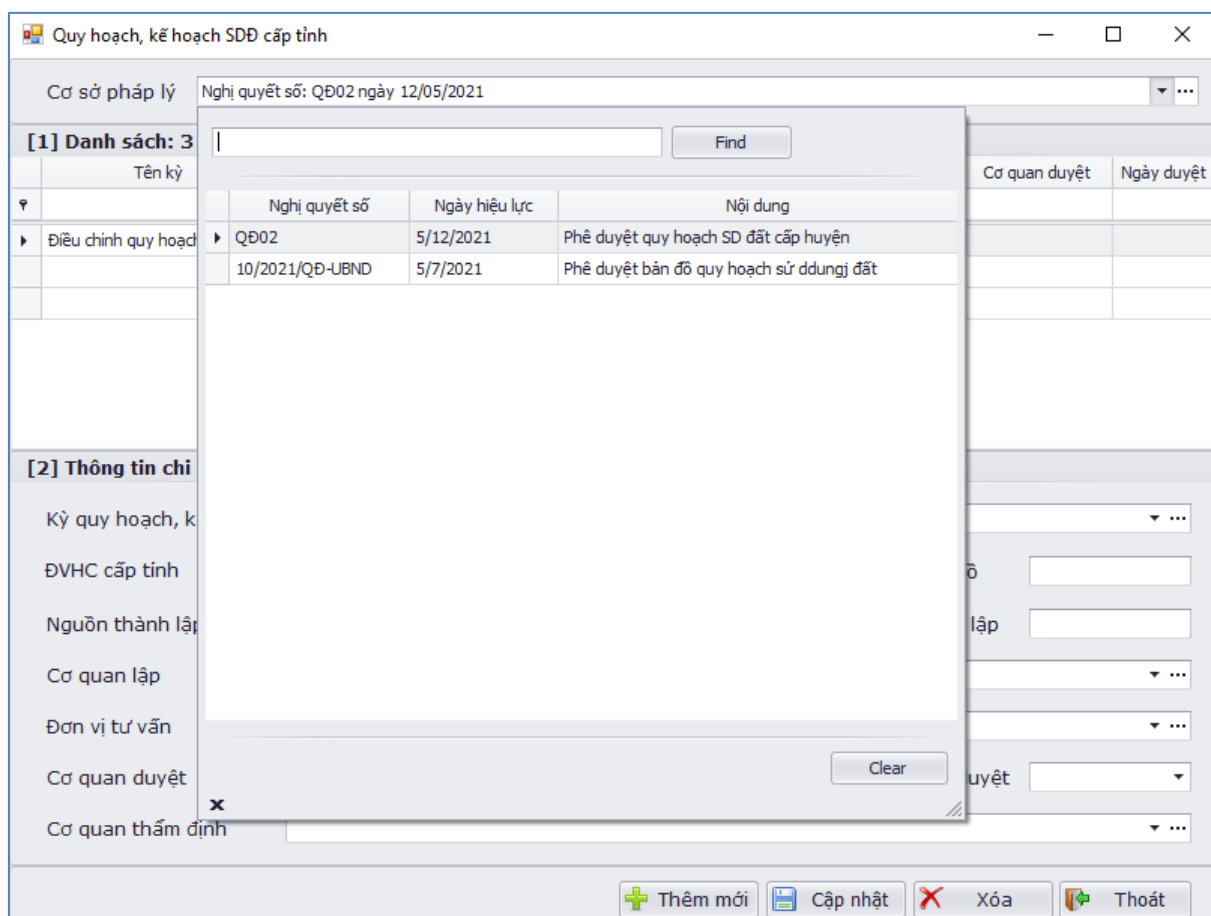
Quy hoạch, kế hoạch SDĐ cấp tỉnh

Cơ sở pháp lý
Nghị quyết số: QĐ02 ngày 12/05/2021

[1] Danh sách: 3

Tên kỳ
Cơ quan duyệt
Ngày duyệt

Điều chỉnh quy hoạch

Find

| Nghị quyết số | Ngày hiệu lực | Nội dung |
|---|---|---|
| QĐ02 | 5/12/2021 | Phê duyệt quy hoạch SD đất cấp huyện |
| 10/2021/QĐ-UBND | 5/7/2021 | Phê duyệt bản đồ quy hoạch sứ ddungj đất |

Clear

[2] Thông tin chi

Kỳ quy hoạch, k

ĐVHC cấp tỉnh
ố

Nguồn thành lập
lập

Cơ quan lập

Đơn vị tư vấn

Cơ quan duyệt
uyệt

Cơ quan thẩm định

Thêm mới
Cập nhật
Xóa
Thoát